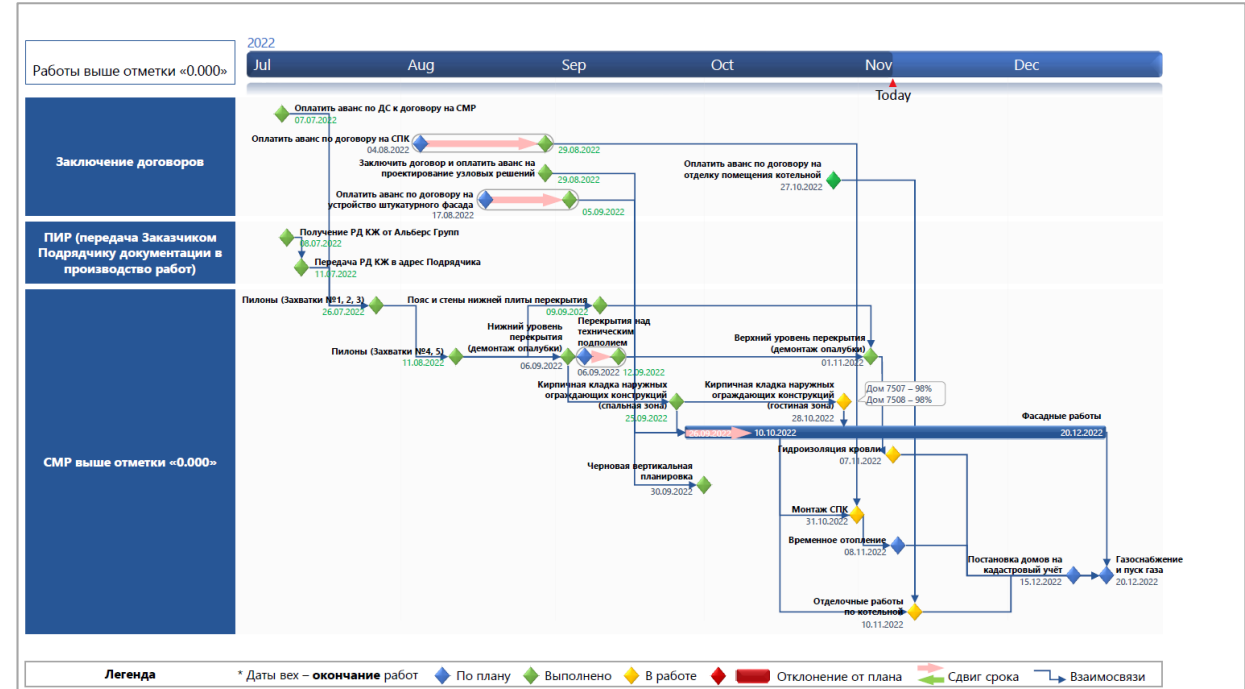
Работы выше отметки «0.000»

2022
Jul Aug Sep Oct Nov Dec
Today

Заключение договоров

Оплатить аванс по ДС к договору на СМР
07.07.2022
Оплатить аванс по договору на СПК
04.08.2022
29.08.2022
Заключить договор и оплатить аванс на проектирование узловых решений
29.08.2022
Оплатить аванс по договору на устройство штукатурного фасада
17.08.2022
05.09.2022
Оплатить аванс по договору на отделку помещения котельной
27.10.2022

ПИР (передача Заказчиком Подрядчику документации в производство работ)

Получение РД КЖ от Альберс Групп
08.07.2022
Передача РД КЖ в адрес Подрядчика
11.07.2022

СМР выше отметки «0.000»

Пилоны (Захватки №1, 2, 3)
26.07.2022
Пояс и стены нижней плиты перекрытия
09.09.2022
Пилоны (Захватки №4, 5)
11.08.2022
Нижний уровень перекрытия (демонтаж опалубки)
06.09.2022
Перекрытия над техническим подполием
06.09.2022
12.09.2022
Верхний уровень перекрытия (демонтаж опалубки)
01.11.2022
Кирпичная кладка наружных ограждающих конструкций (спальная зона)
25.09.2022
Кирпичная кладка наружных ограждающих конструкций (гостиная зона)
28.10.2022
Дом 7507 – 98%
Дом 7508 – 98%
Фасадные работы
26.09.2022
10.10.2022
20.12.2022
Гидроизоляция кровли
07.11.2022
Черновая вертикальная планировка
30.09.2022
Монтаж СПК
31.10.2022
Временное отопление
08.11.2022
Постановка домов на кадастровый учёт
15.12.2022
Газоснабжение и пуск газа
20.12.2022
Отделочные работы по котельной
10.11.2022

Легенда
* Даты вех – окончание работ
По плану
Выполнено
В работе
Отклонение от плана
Сдвиг срока
Взаимосвязи